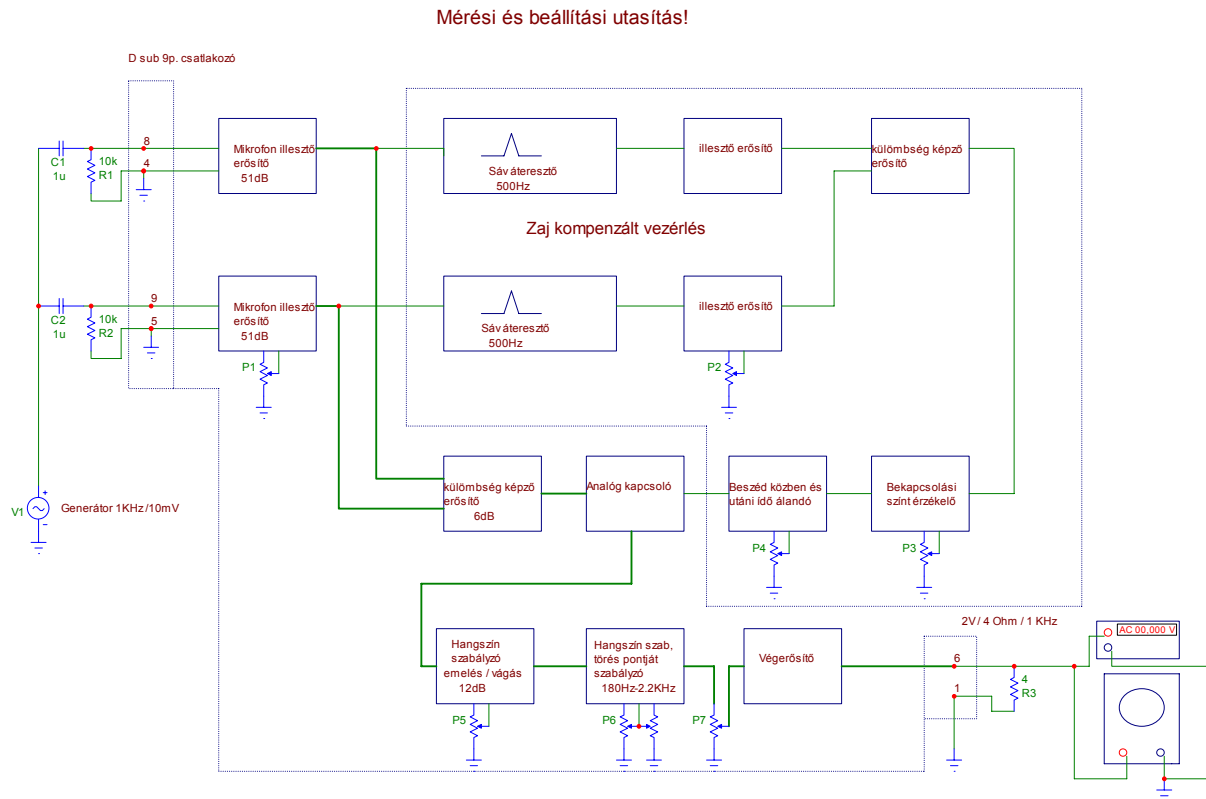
Mérési és beállítási utasítás!

D sub 9p. csatlakozó

8
4
C1
1u
10k
R1

9
5
C2
1u
10k
R2

Mikrofon illesztő erősítő
51dB

Mikrofon illesztő erősítő
51dB

P1

Sáv áteresztő
500Hz

illesztő erősítő

különbség képző erősítő

Zaj kompenzált vezérlés

Sáv áteresztő
500Hz

illesztő erősítő

P2

V1
Generátor 1KHz/10mV

különbség képző erősítő
6dB

Analóg kapcsoló

Beszéd közben és utáni idő álandó

Bekapcsolási szint érzékelő

P4

P3

2V / 4 Ohm / 1 KHz

AC 00,000 V

Hangszín szabályzó emelés / vágás
12dB

P5

Hangszín szab, törés pontját szabályzó
180Hz-2.2KHz

P6

P7

Végerősítő

6
1
4
R3